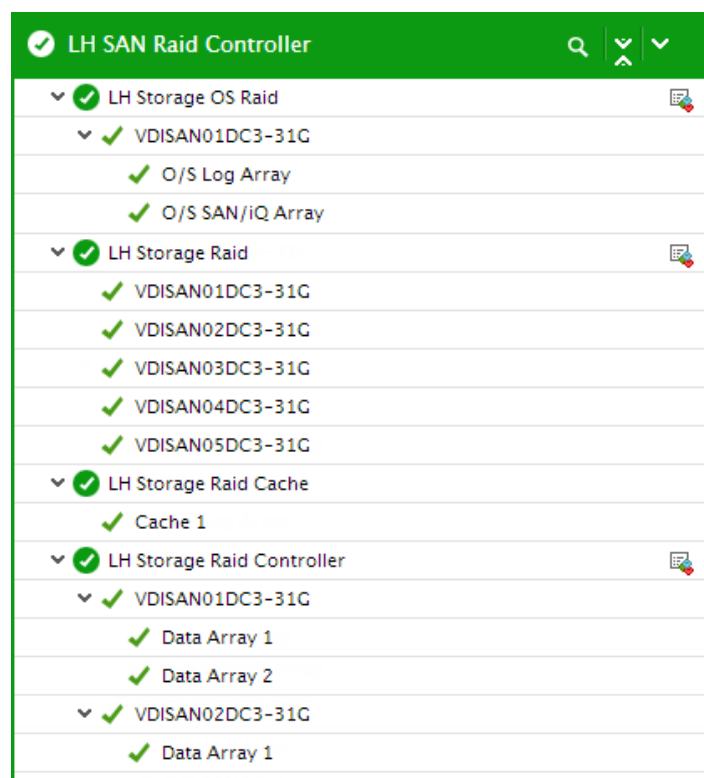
LH SAN Raid Controller

LH Storage OS Raid

VDISAN01DC3-31G

O/S Log Array

O/S SAN/iQ Array

LH Storage Raid

VDISAN01DC3-31G

VDISAN02DC3-31G

VDISAN03DC3-31G

VDISAN04DC3-31G

VDISAN05DC3-31G

LH Storage Raid Cache

Cache 1

LH Storage Raid Controller

VDISAN01DC3-31G

Data Array 1

Data Array 2

VDISAN02DC3-31G

Data Array 1